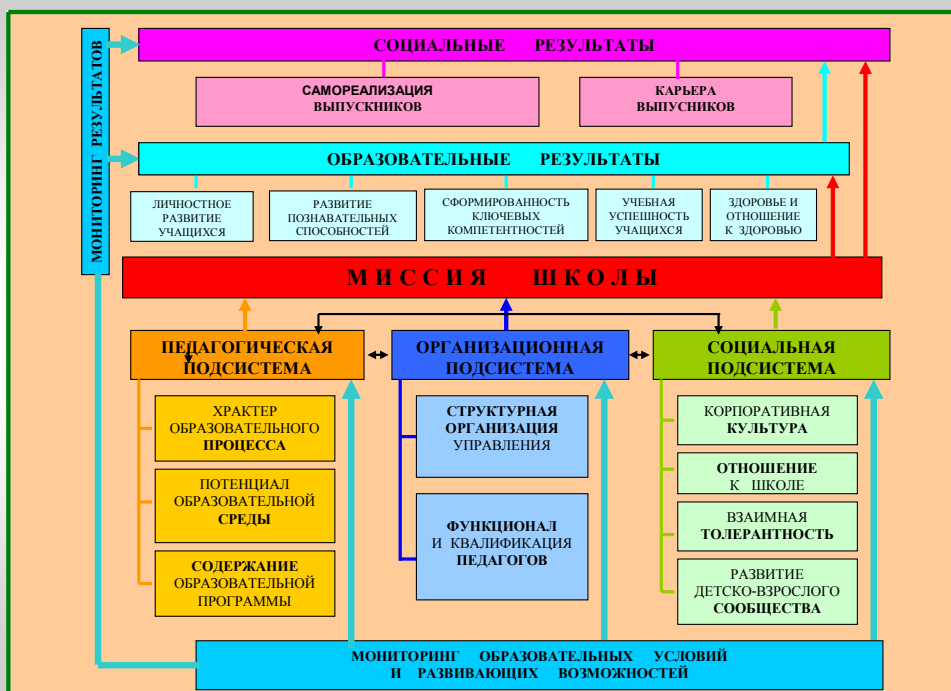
МОНИТОРИНГ РЕЗУЛЬТАТОВ

СОЦИАЛЬНЫЕ РЕЗУЛЬТАТЫ

САМОРЕАЛИЗАЦИЯ ВЫПУСКНИКОВ

КАРЬЕРА ВЫПУСНИКОВ

ОБРАЗОВАТЕЛЬНЫЕ РЕЗУЛЬТАТЫ

ЛИЧНОСТНОЕ РАЗВИТИЕ УЧАЩИХСЯ

РАЗВИТИЕ ПОЗНАВАТЕЛЬНЫХ СПОСОБНОСТЕЙ

СФОРМИРОВАННОСТЬ КЛЮЧЕВЫХ КОМПЕТЕНТНОСТЕЙ

УЧЕБНАЯ УСПЕШНОСТЬ УЧАЩИХСЯ

ЗДОРОВЬЕ И ОТНОШЕНИЕ К ЗДОРОВЬЮ

МИССИЯ ШКОЛЫ

ПЕДАГОГИЧЕСКАЯ ПОДСИСТЕМА

ОРГАНИЗАЦИОННАЯ ПОДСИСТЕМА

СОЦИАЛЬНАЯ ПОДСИСТЕМА

ХРАКТЕР ОБРАЗОВАТЕЛЬНОГО ПРОЦЕССА

ПОТЕНЦИАЛ ОБРАЗОВАТЕЛЬНОЙ СРЕДЫ

СОДЕРЖАНИЕ ОБРАЗОВАТЕЛЬНОЙ ПРОГРАММЫ

СТРУКТУРНАЯ ОРГАНИЗАЦИЯ УПРАВЛЕНИЯ

ФУНКЦИОНАЛ И КВАЛИФИКАЦИЯ ПЕДАГОГОВ

КОРПОРАТИВНАЯ КУЛЬТУРА

ОТНОШЕНИЕ К ШКОЛЕ

ВЗАИМНАЯ ТОЛЕРАНТНОСТЬ

РАЗВИТИЕ ДЕТСКО-ВЗРОСЛОГО СООБЩЕСТВА

МОНИТОРИНГ ОБРАЗОВАТЕЛЬНЫХ УСЛОВИЙ И РАЗВИВАЮЩИХ ВОЗМОЖНОСТЕЙ